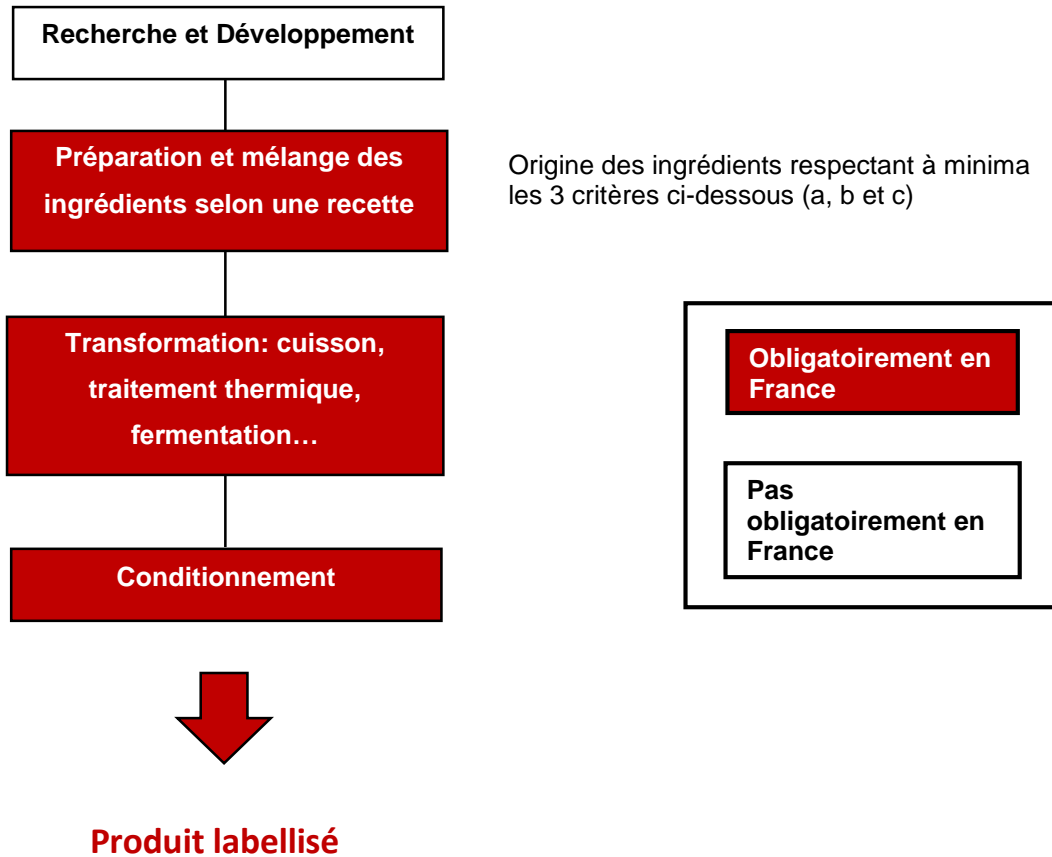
Recherche et Développement

Préparation et mélange des ingrédients selon une recette

Origine des ingrédients respectant à minima les 3 critères ci-dessous (a, b et c)

Transformation: cuisson, traitement thermique, fermentation…

Obligatoirement en France

Pas obligatoirement en France

Conditionnement

Produit labellisé